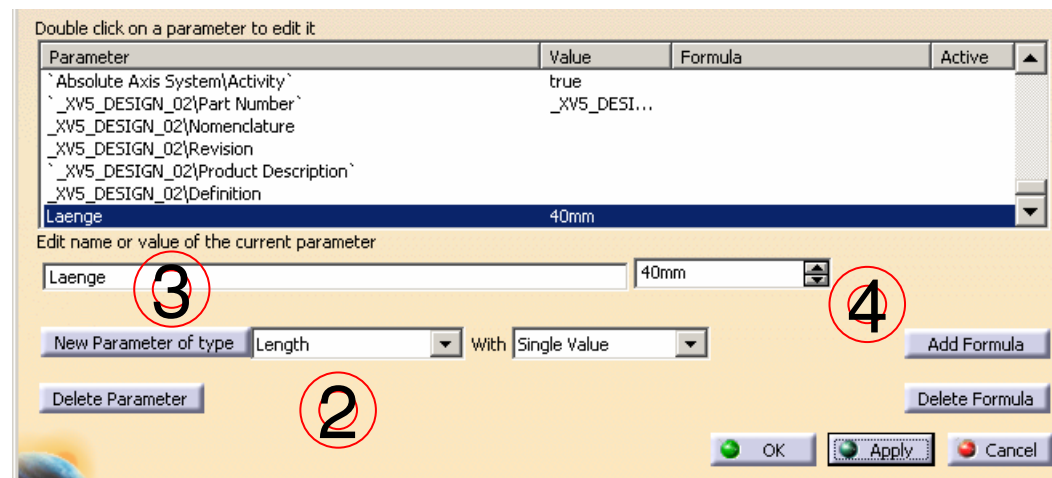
Double click on a parameter to edit it

| Parameter | Value | Formula | Active |
|---|---|---|---|
| `Absolute Axis System\Activity` | true | | |
| `_XV5_DESIGN_02\Part Number` | _XV5_DESI... | | |
| _XV5_DESIGN_02\Nomenclature | | | |
| _XV5_DESIGN_02\Revision | | | |
| `_XV5_DESIGN_02\Product Description` | | | |
| _XV5_DESIGN_02\Definition | | | |
| Laenge | 40mm | | |

Edit name or value of the current parameter

Laenge

3

40mm

4

New Parameter of type Length With Single Value

Add Formula

Delete Parameter

2

Delete Formula

OK Apply Cancel